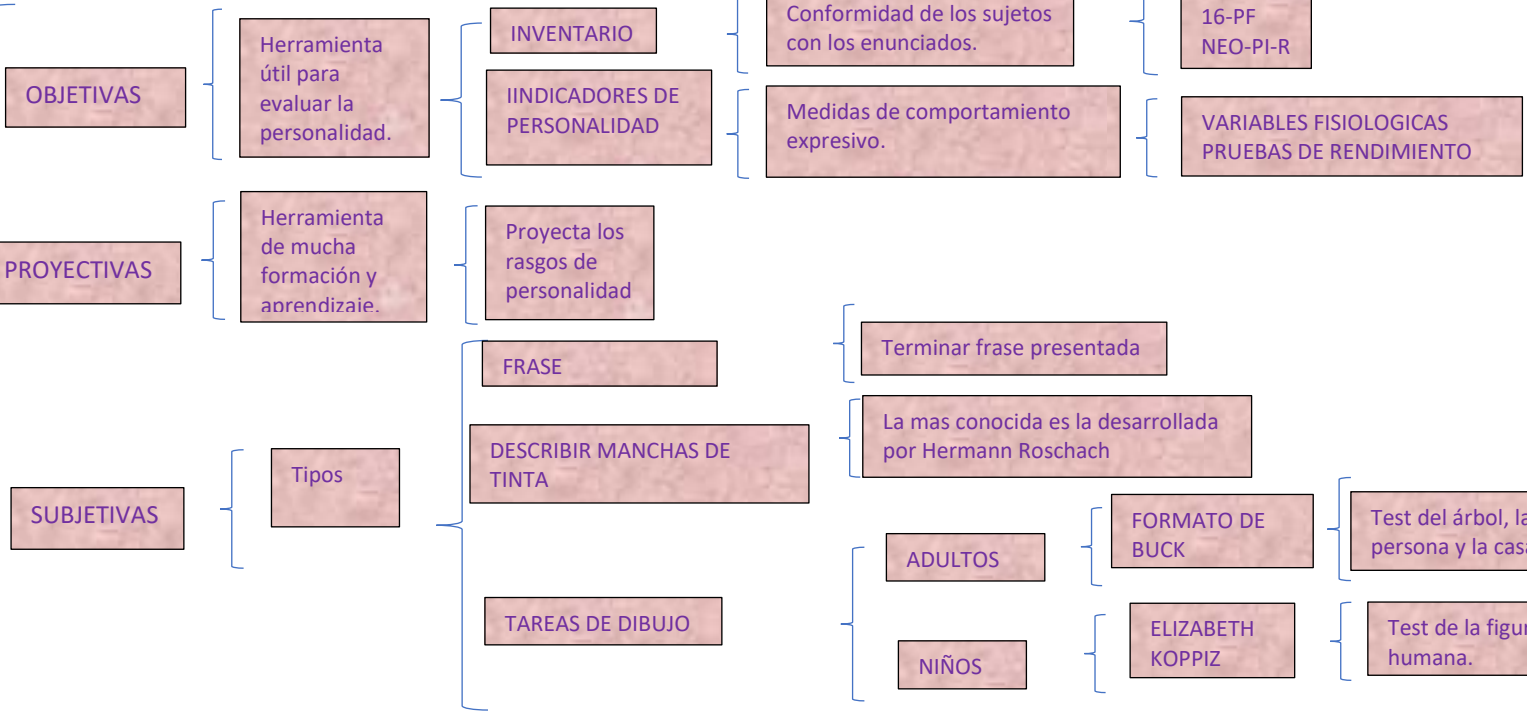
OBJETIVAS

Herramienta útil para evaluar la personalidad.

INVENTARIO

Conformidad de los sujetos con los enunciados.

16-PF
NEO-PI-R

IINDICADORES DE PERSONALIDAD

Medidas de comportamiento expresivo.

VARIABLES FISIOLOGICAS
PRUEBAS DE RENDIMIENTO

PROYECTIVAS

Herramienta de mucha formación y aprendizaje.

Proyecta los rasgos de personalidad

SUBJETIVAS

Tipos

FRASE

Terminar frase presentada

DESCRIBIR MANCHAS DE TINTA

La mas conocida es la desarrollada por Hermann Roschach

TAREAS DE DIBUJO

ADULTOS

FORMATO DE BUCK

Test del árbol, la persona y la casa

NIÑOS

ELIZABETH KOPPIZ

Test de la figur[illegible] humana.